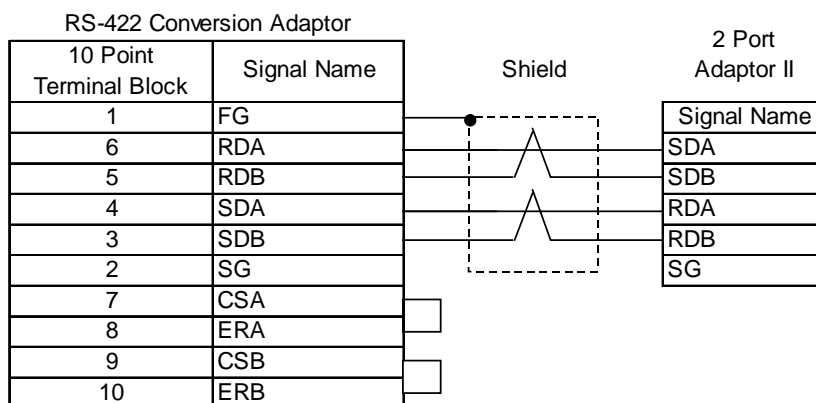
RS-422 Conversion Adaptor

| 10 Point Terminal Block | Signal Name |
|---|---|
| 1 | FG |
| 6 | RDA |
| 5 | RDB |
| 4 | SDA |
| 3 | SDB |
| 2 | SG |
| 7 | CSA |
| 8 | ERA |
| 9 | CSB |
| 10 | ERB |

Shield

2 Port Adaptor II

| Signal Name |
|---|
| SDA |
| SDB |
| RDA |
| RDB |
| SG |